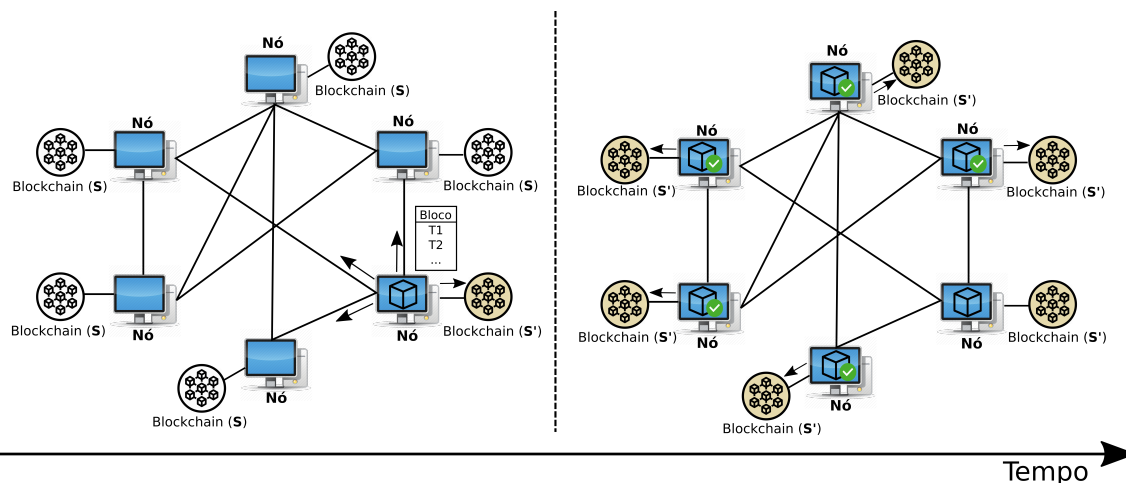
Nó
Blockchain (S)
Nó
Blockchain (S)
Nó
Blockchain (S)
Bloco
T1
T2
...
Blockchain (S)
Nó
Nó
Blockchain (S')
Blockchain (S)
Nó

Nó
Blockchain (S')
Nó
Blockchain (S')
Nó
Blockchain (S')
Blockchain (S')
Nó
Nó
Blockchain (S')
Nó
Blockchain (S')

Tempo